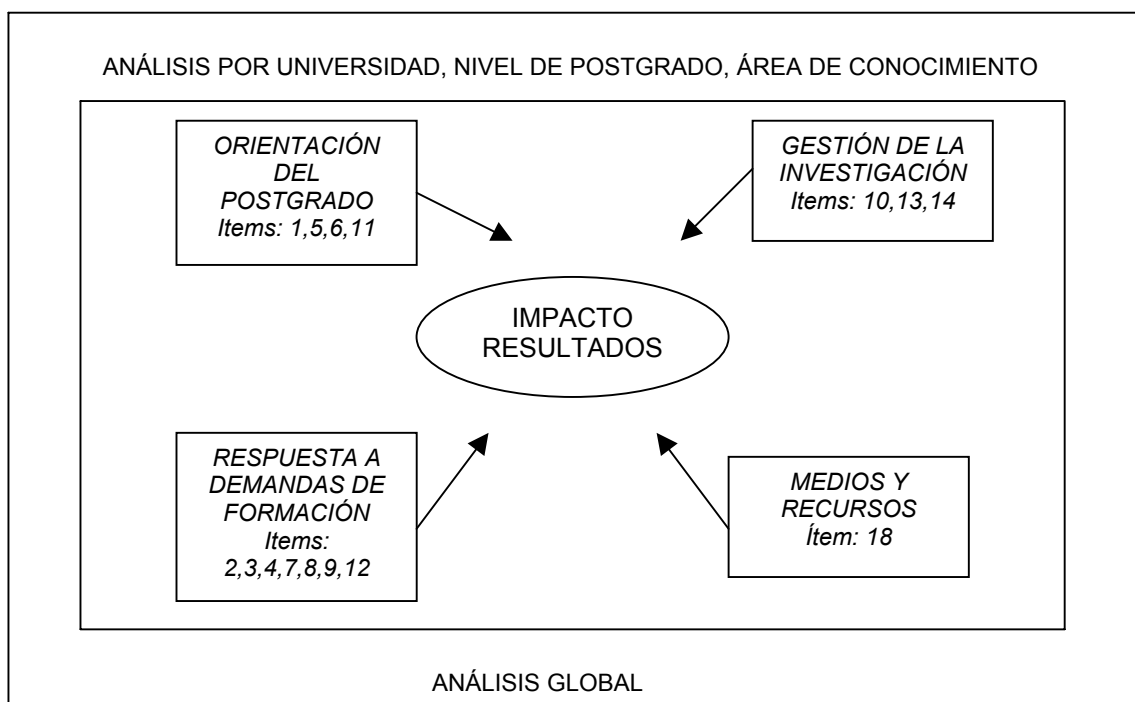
ANÁLISIS POR UNIVERSIDAD, NIVEL DE POSTGRADO, ÁREA DE CONOCIMIENTO

ORIENTACIÓN DEL POSTGRADO
Items: 1,5,6,11

GESTIÓN DE LA INVESTIGACIÓN
Items: 10,13,14

IMPACTO RESULTADOS

RESPUESTA A DEMANDAS DE FORMACIÓN
Items: 2,3,4,7,8,9,12

MEDIOS Y RECURSOS
Ítem: 18

ANÁLISIS GLOBAL